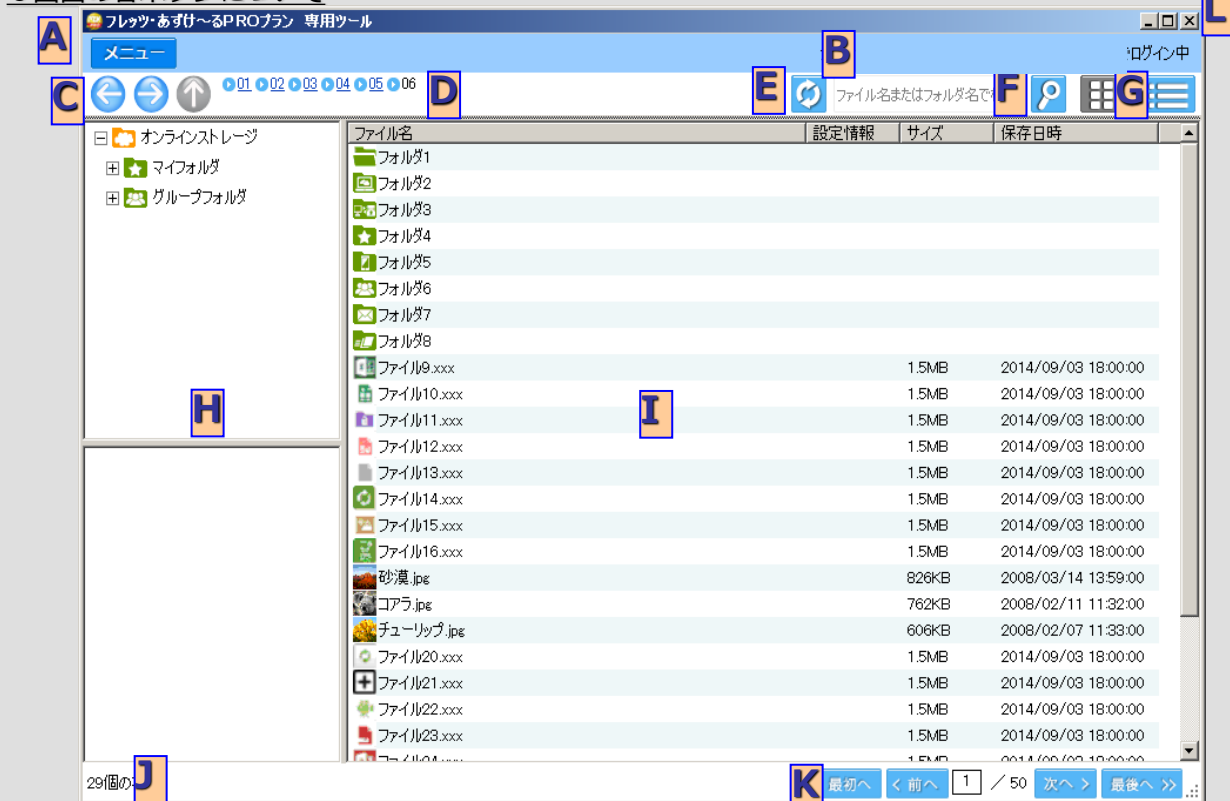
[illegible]

フレッツ・あずけ~るPROプラン 専用ツール

A

メニュー

B

ログイン中

C

01 02 03 04 05 06

D

E

ファイル名またはフォルダ名で

F

G

L

オンラインストレージ
マイフォルダ
グループフォルダ

H

| ファイル名 | 設定情報 | サイズ | 保存日時 |
|---|---|---|---|
| フォルダ1 | | | |
| フォルダ2 | | | |
| フォルダ3 | | | |
| フォルダ4 | | | |
| フォルダ5 | | | |
| フォルダ6 | | | |
| フォルダ7 | | | |
| フォルダ8 | | | |
| ファイル9.xxx | | 1.5MB | 2014/09/03 18:00:00 |
| ファイル10.xxx | | 1.5MB | 2014/09/03 18:00:00 |
| ファイル11.xxx | | 1.5MB | 2014/09/03 18:00:00 |
| ファイル12.xxx | | 1.5MB | 2014/09/03 18:00:00 |
| ファイル13.xxx | | 1.5MB | 2014/09/03 18:00:00 |
| ファイル14.xxx | | 1.5MB | 2014/09/03 18:00:00 |
| ファイル15.xxx | | 1.5MB | 2014/09/03 18:00:00 |
| ファイル16.xxx | | 1.5MB | 2014/09/03 18:00:00 |
| 砂漠.jpg | | 826KB | 2008/03/14 13:59:00 |
| コアラ.jpg | | 762KB | 2008/02/11 11:32:00 |
| チューリップ.jpg | | 606KB | 2008/02/07 11:33:00 |
| ファイル20.xxx | | 1.5MB | 2014/09/03 18:00:00 |
| ファイル21.xxx | | 1.5MB | 2014/09/03 18:00:00 |
| ファイル22.xxx | | 1.5MB | 2014/09/03 18:00:00 |
| ファイル23.xxx | | 1.5MB | 2014/09/03 18:00:00 |
| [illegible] | | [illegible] | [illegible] |

I

29個の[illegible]

J

K

最初へ < 前へ 1 / 50 次へ > 最後へ >>